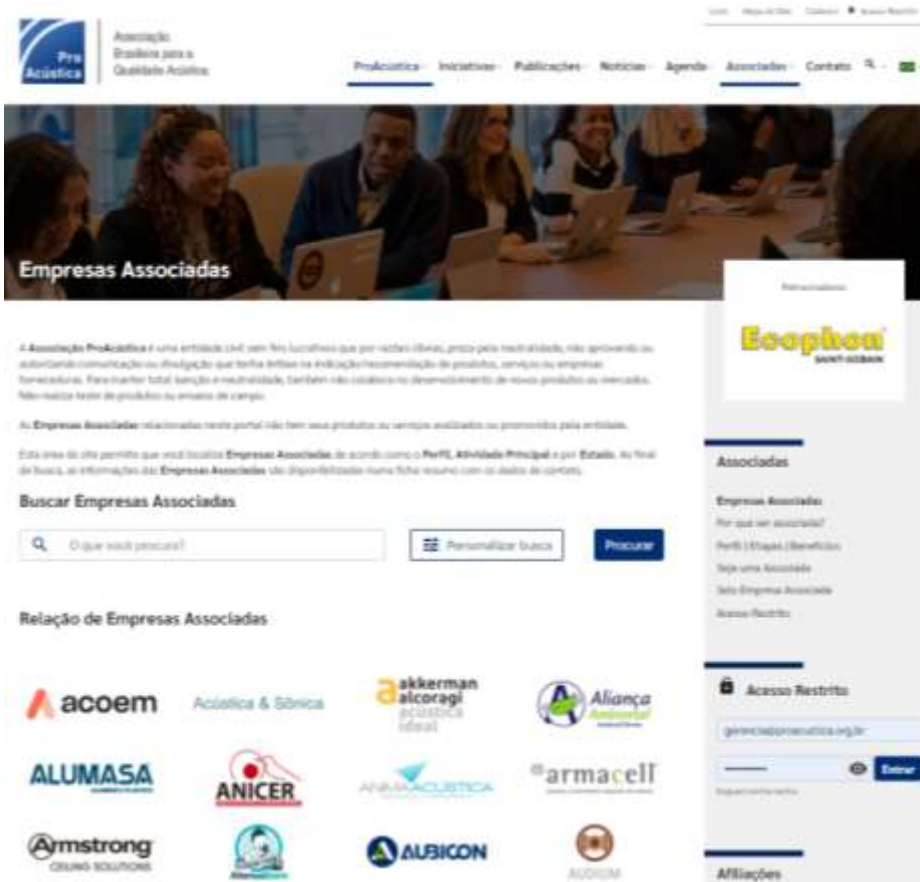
Pro Acústica

Associação Brasileira para a Qualidade Acústica

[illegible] Mapa do Site Cadastro Acesso Restrito

ProAcústica Iniciativas Publicações Notícias Agenda Associados Contato

Empresas Associadas

Patrocinadores

Ecophon SAINT-GOBAIN

A Associação ProAcústica é uma entidade civil sem fins lucrativos que por razões éticas, preza pela neutralidade, não aprovando ou autorizando comunicação ou divulgação que tenha ênfase na indicação/recomendação de produtos, serviços ou empresas fornecedoras. Para manter total isenção e neutralidade, também não colabora no desenvolvimento de novos produtos ou mercados. Não realiza teste de produtos ou ensaios de campo.

As Empresas Associadas relacionadas neste portal não tem seus produtos ou serviços avaliados ou promovidos pela entidade.

Esta área do site permite que você localize Empresas Associadas, de acordo com o Perfil, Atividade Principal e por Estado. Ao final da busca, as informações das Empresas Associadas são disponibilizadas numa ficha resumo com os dados de contato.

Buscar Empresas Associadas

O que você procura?

Personalizar busca

Procurar

Relação de Empresas Associadas

acoem

Acústica & Sônica

akkerman alcoragi acústica ideal

Aliança Ambiental

ALUMASA

ANICER

ANIMA ACÚSTICA

armacell

Armstrong CEILING SOLUTIONS

AUBICON

AUDIUM

Associadas

Empresas Associadas

Por que ser associado?

Perfil | Etapas | Benefícios

Seja uma Associada

Selo Empresa Associada

Acesso Restrito

Acesso Restrito

gerencia@proacustica.org.br

Entrar

Esqueci minha senha

Afiliações